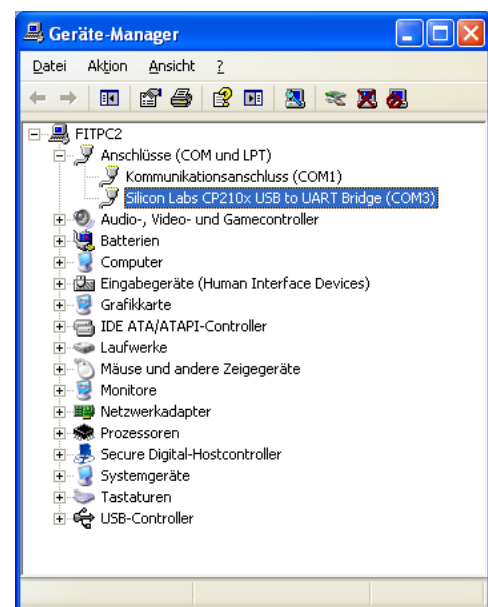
Geräte-Manager

Datei Aktion Ansicht ?

FITPC2
Anschlüsse (COM und LPT)
Kommunikationsanschluss (COM1)
Silicon Labs CP210x USB to UART Bridge (COM3)
Audio-, Video- und Gamecontroller
Batterien
Computer
Eingabegeräte (Human Interface Devices)
Grafikkarte
IDE ATA/ATAPI-Controller
Laufwerke
Mäuse und andere Zeigegeräte
Monitore
Netzwerkadapter
Prozessoren
Secure Digital-Hostcontroller
Systemgeräte
Tastaturen
USB-Controller